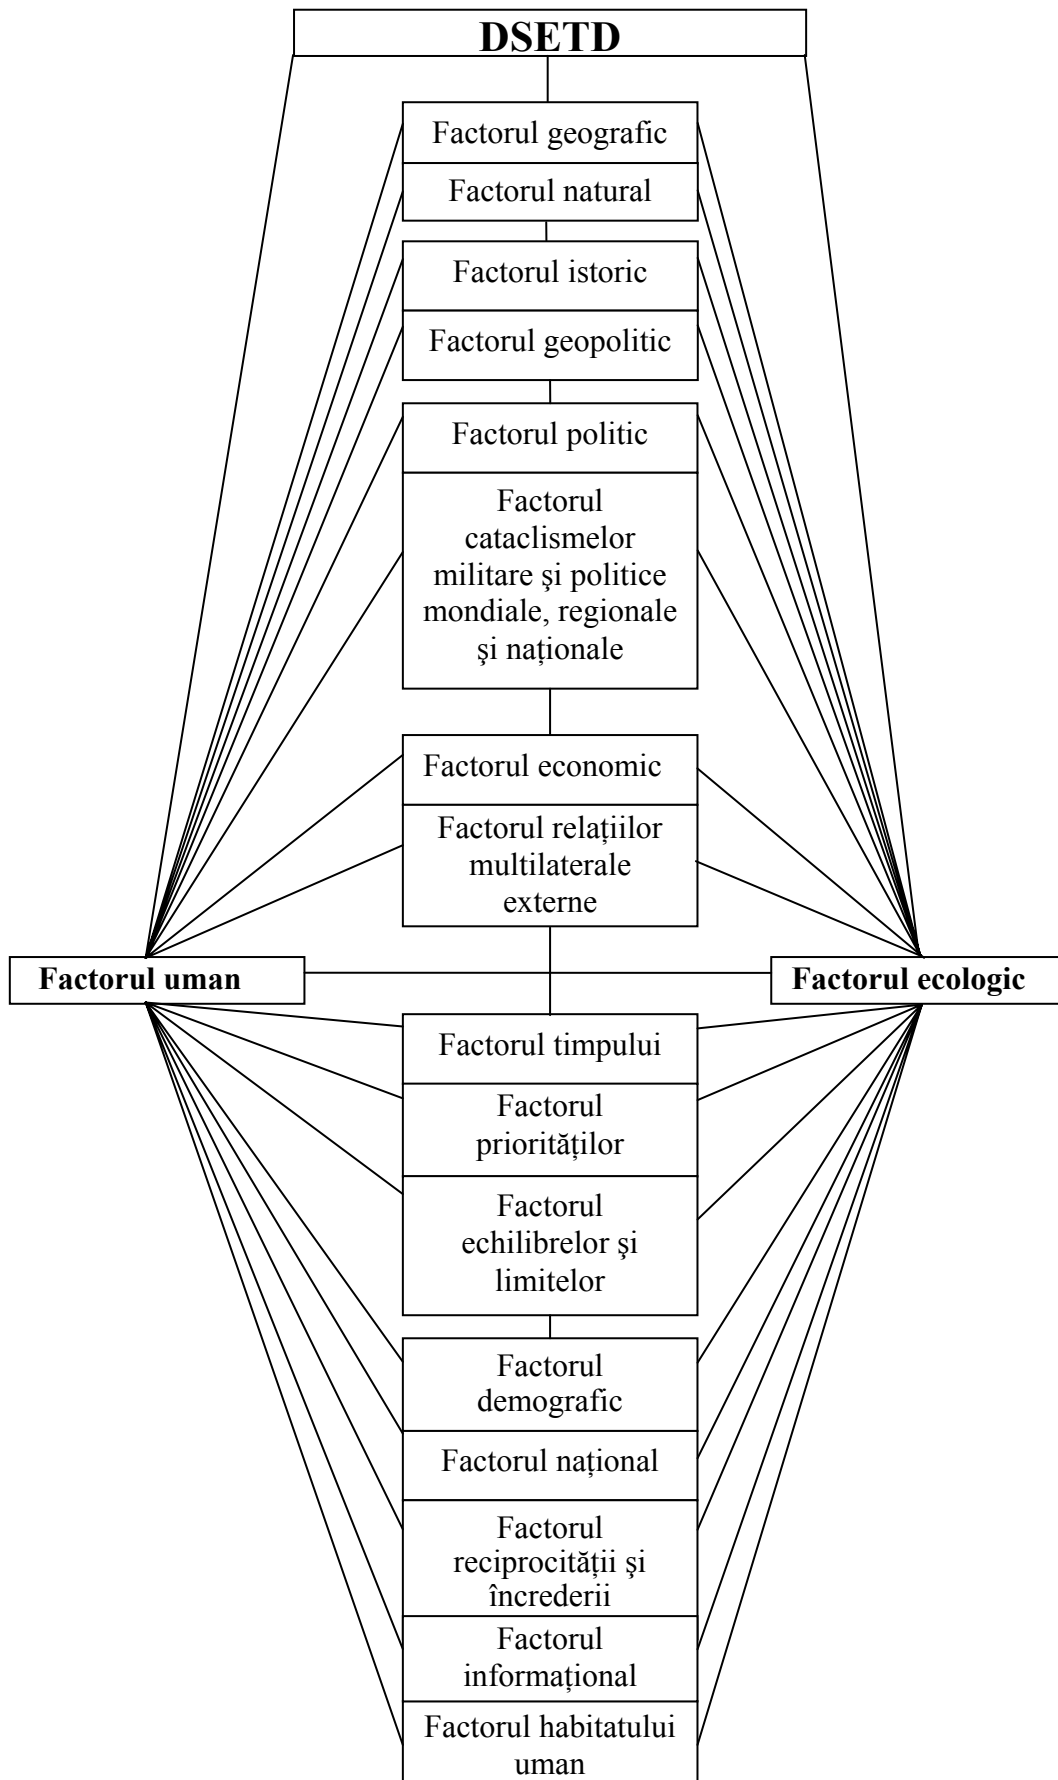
DSETD

Factorul geografic

Factorul natural

Factorul istoric

Factorul geopolitic

Factorul politic

Factorul cataclismelor militare şi politice mondiale, regionale şi naționale

Factorul economic

Factorul relațiilor multilaterale externe

Factorul uman

Factorul ecologic

Factorul timpului

Factorul priorităților

Factorul echilibrelor şi limitelor

Factorul demografic

Factorul național

Factorul reciprocității şi încrederii

Factorul informațional

Factorul habitatului uman